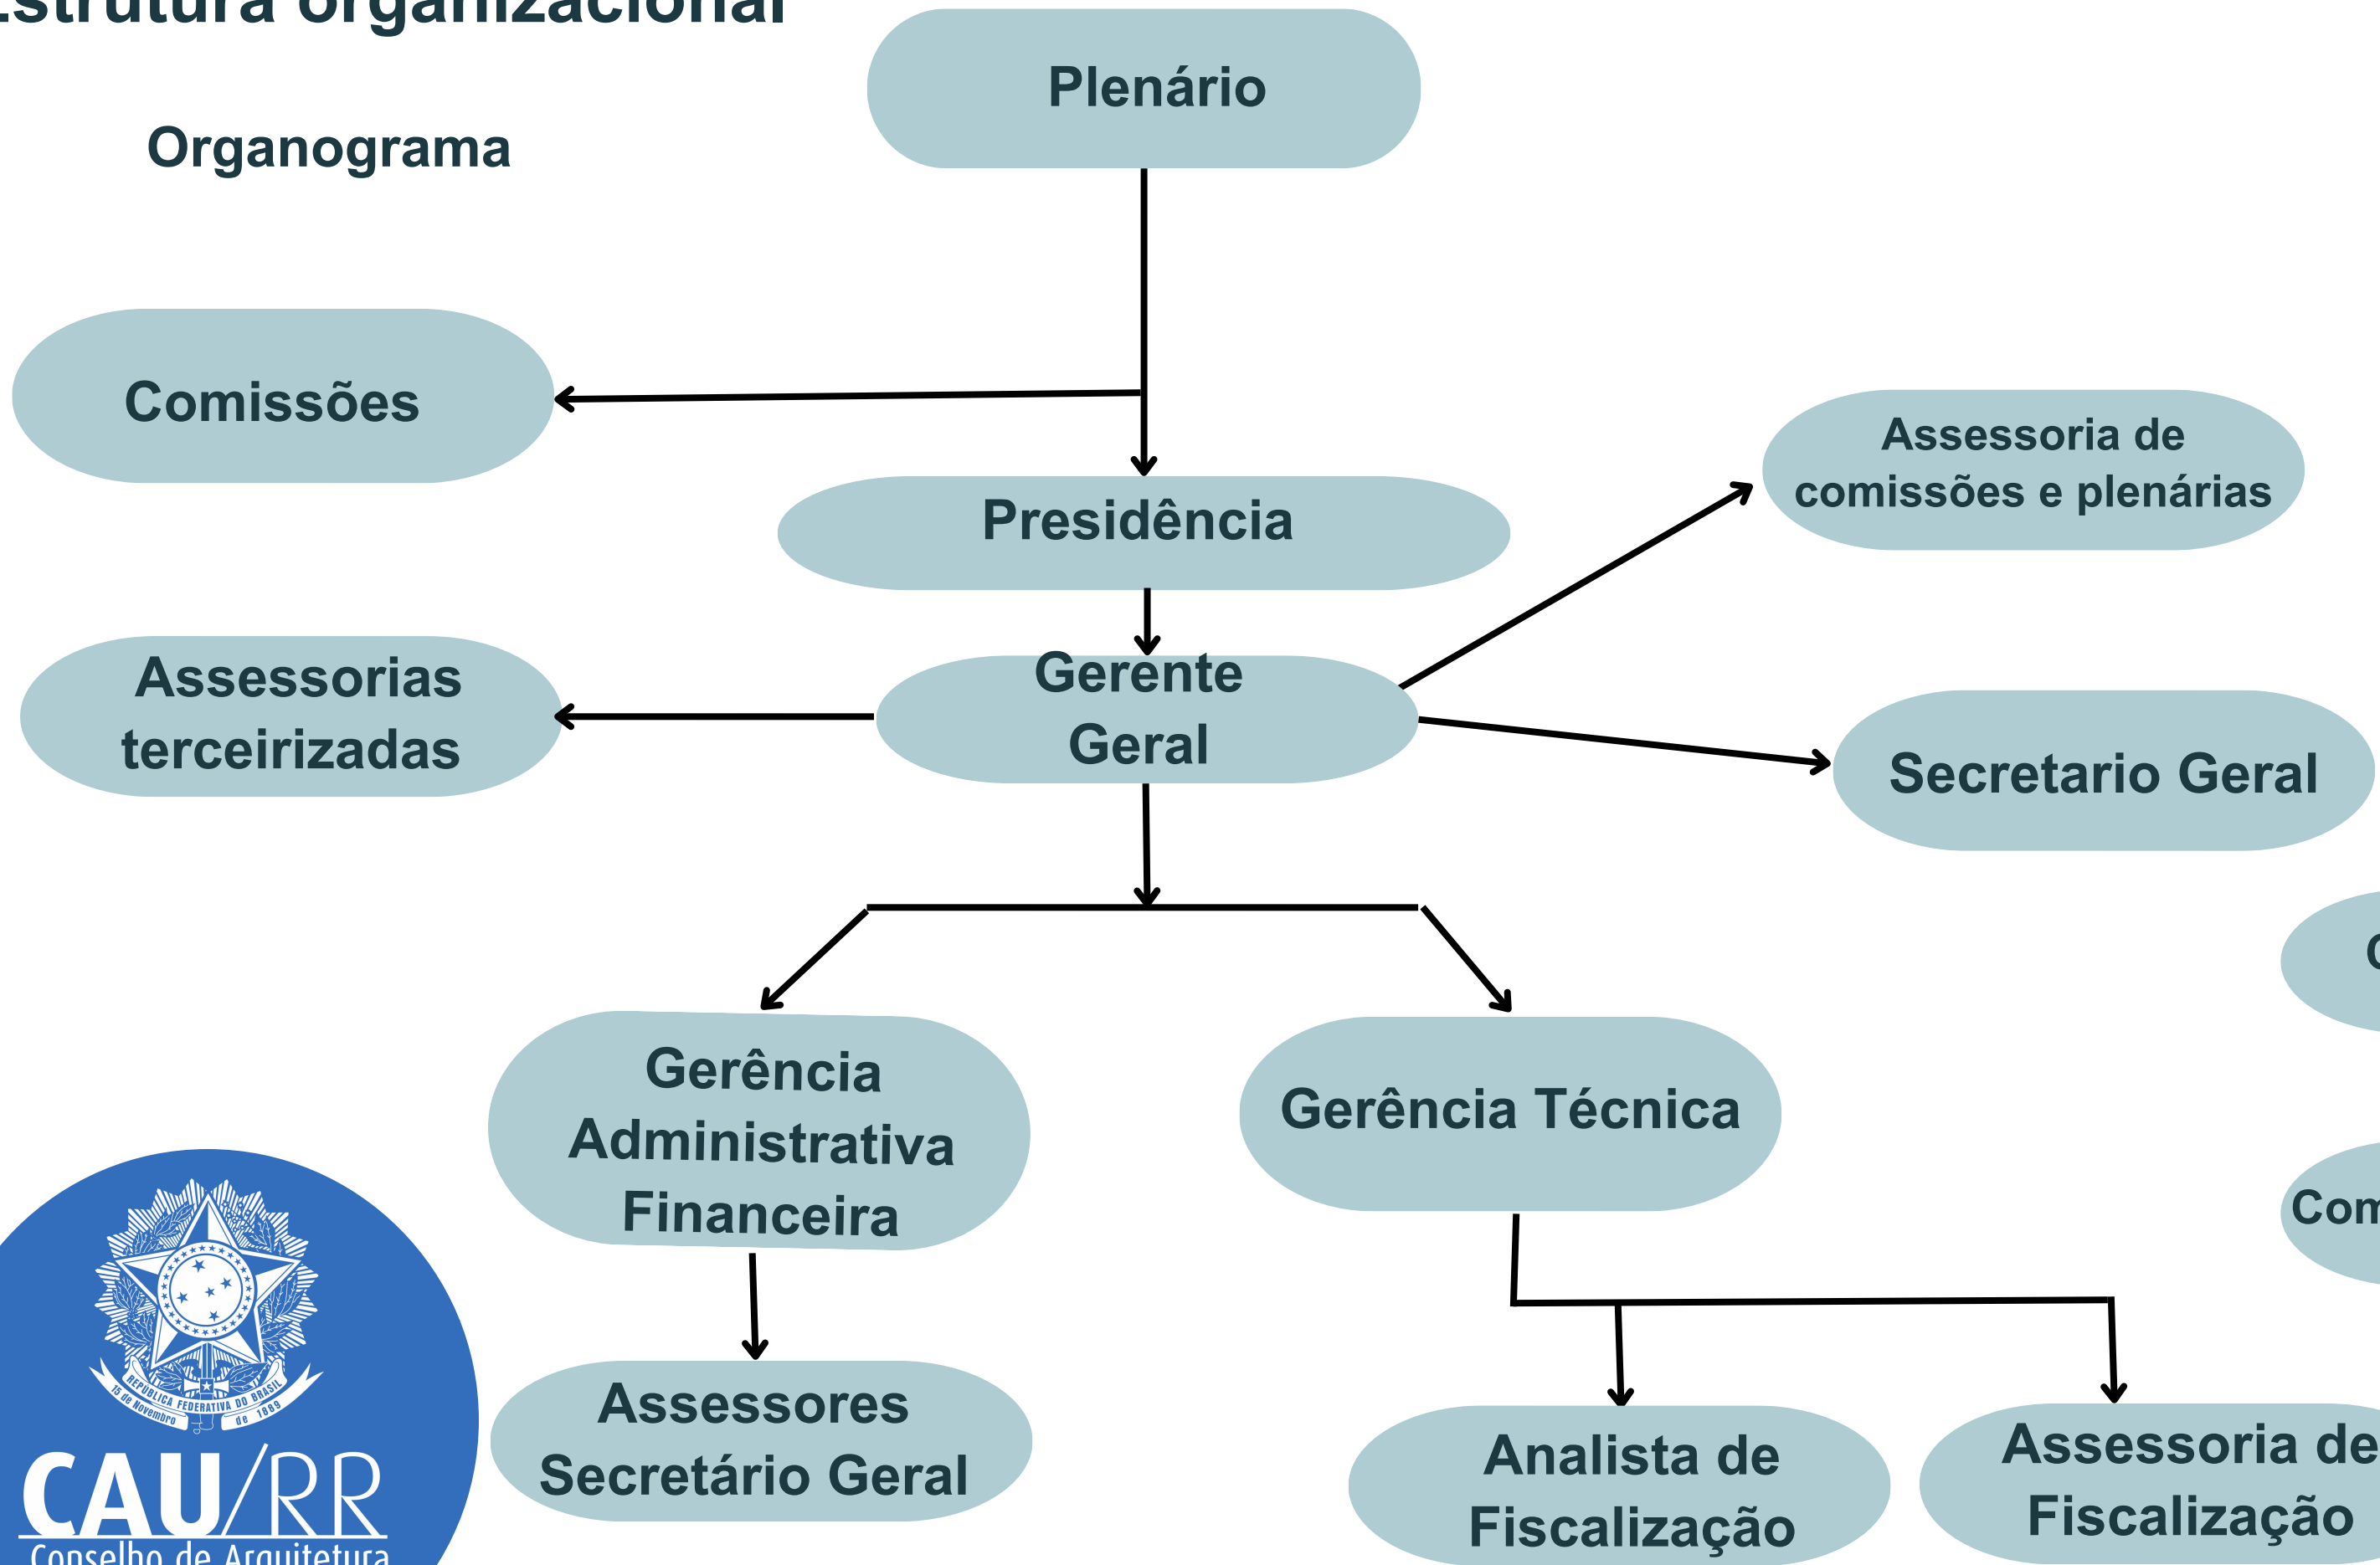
strutura organizacional

Organograma

Plenário

Comissões

Presidência

Assessoria de comissões e plenárias

Assessorias terceirizadas

Gerente Geral

Secretario Geral

C

Gerência Administrativa Financeira

Gerência Técnica

Com

Assessores Secretário Geral

Analista de Fiscalização

Assessoria de Fiscalização

REPÚBLICA FEDERATIVA DO BRASIL
15 de Novembro de 1889

CAU/RR
Conselho de Arquitetura